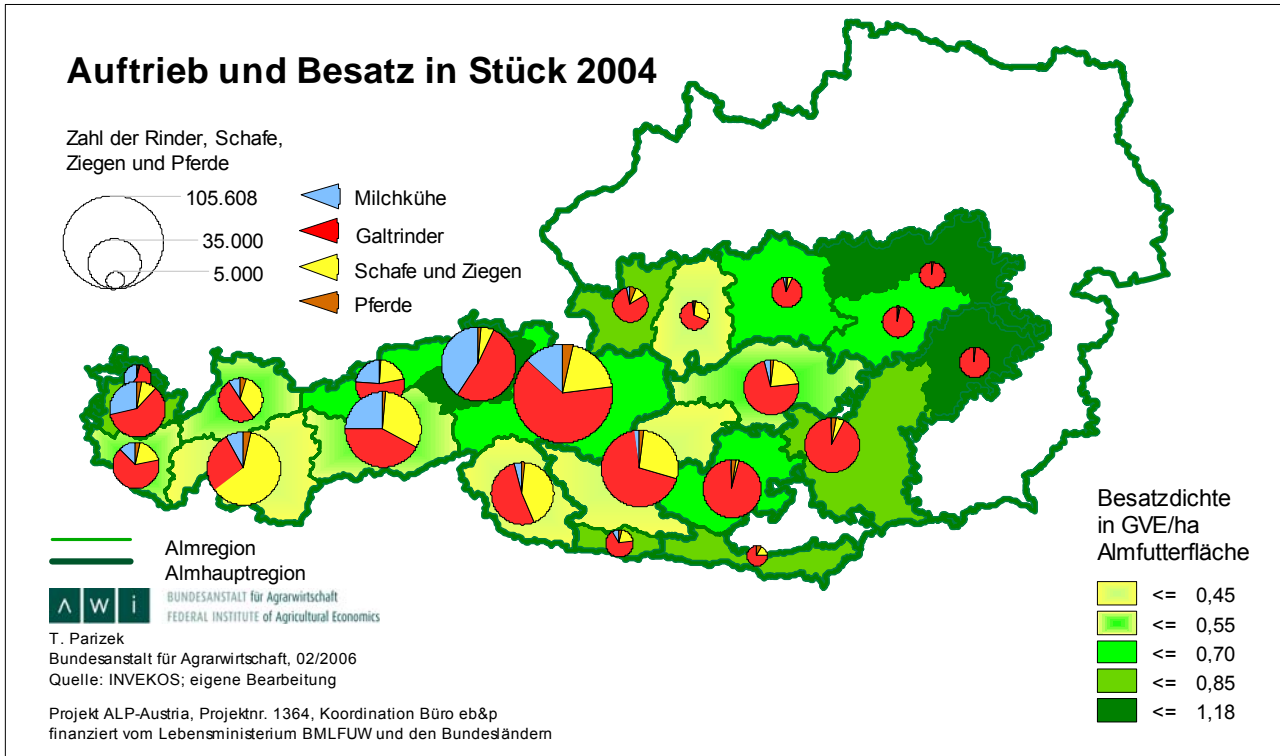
Auftrieb und Besatz in Stück 2004

Zahl der Rinder, Schafe, Ziegen und Pferde

105.608
35.000
5.000

Milchkühe
Galtrinder
Schafe und Ziegen
Pferde

Almregion
Almhauptregion

A W I
BUNDESANSTALT für Agrarwirtschaft
FEDERAL INSTITUTE of Agricultural Economics

T. Parizek
Bundesanstalt für Agrarwirtschaft, 02/2006
Quelle: INVEKOS; eigene Bearbeitung

Projekt ALP-Austria, Projektnr. 1364, Koordination Büro eb&p
finanziert vom Lebensministerium BMLFUW und den Bundesländern

Besatzdichte in GVE/ha Almfutterfläche

<= 0,45
<= 0,55
<= 0,70
<= 0,85
<= 1,18